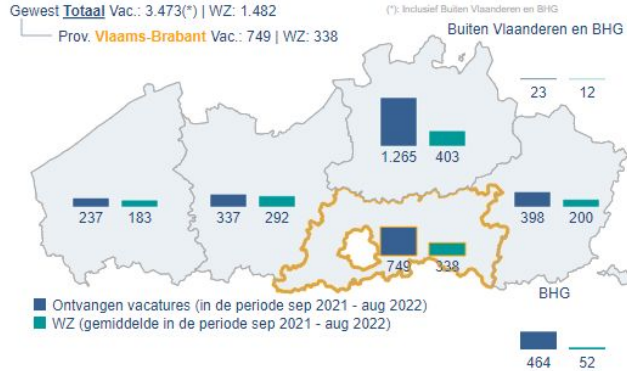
Gewest Totaal Vac.: 3.473(*) | WZ: 1.482
Prov. Vlaams-Brabant Vac.: 749 | WZ: 338

(*): Inclusief Buiten Vlaanderen en BHG

Buiten Vlaanderen en BHG

23 12

1.265 403

237 183

337 292

398 200

749 338

BHG

Ontvangen vacatures (in de periode sep 2021 - aug 2022)
WZ (gemiddelde in de periode sep 2021 - aug 2022)

464 52